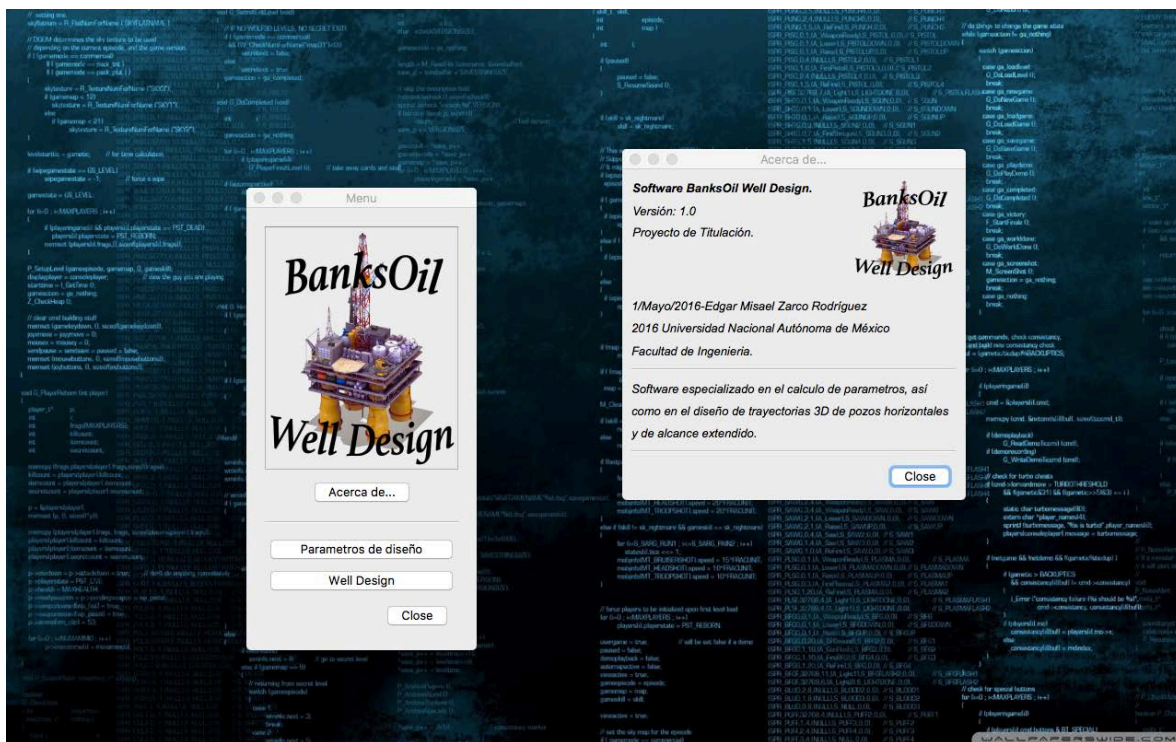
Menu

BanksOil

Well Design

Acerca de...

Parametros de diseño

Well Design

Close

Acerca de...

Software BanksOil Well Design.

Versión: 1.0

Proyecto de Titulación.

BanksOil

Well Design

1/Mayo/2016-Edgar Misael Zarco Rodríguez

2016 Universidad Nacional Autónoma de México

Facultad de Ingenieria.

Software especializado en el calculo de parametros, así como en el diseño de trayectorias 3D de pozos horizontales y de alcance extendido.

Close